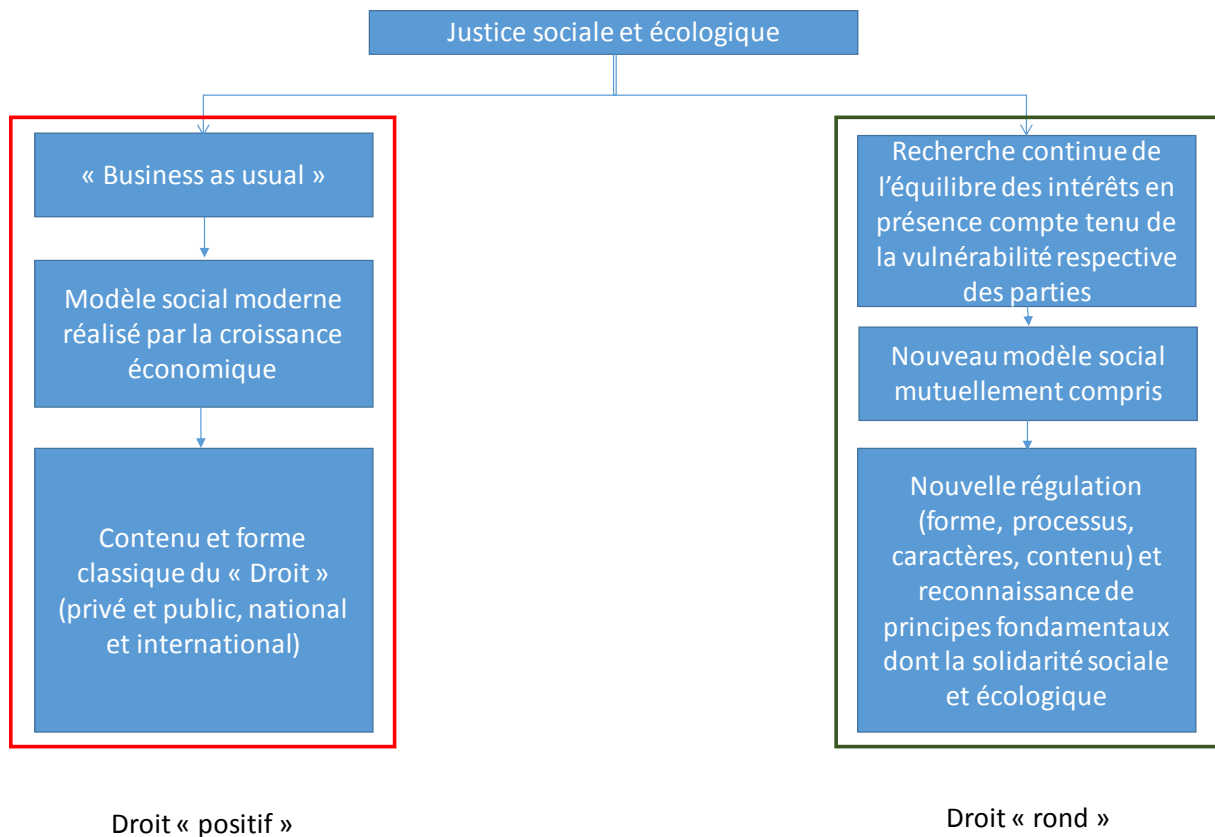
Justice sociale et écologique

« Business as usual »

Modèle social moderne réalisé par la croissance économique

Contenu et forme classique du « Droit » (privé et public, national et international)

Droit « positif »

Recherche continue de l'équilibre des intérêts en présence compte tenu de la vulnérabilité respective des parties

Nouveau modèle social mutuellement compris

Nouvelle régulation (forme, processus, caractères, contenu) et reconnaissance de principes fondamentaux dont la solidarité sociale et écologique

Droit « rond »